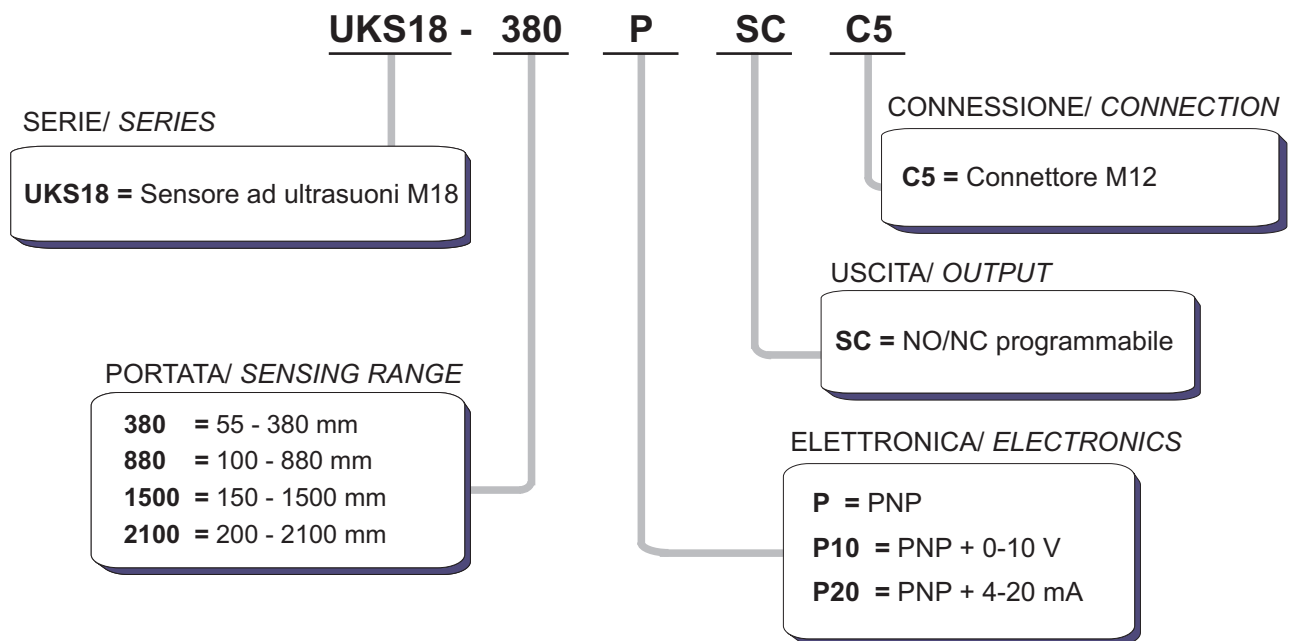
UKS18 - 380 P SC C5

SERIE/ *SERIES*

**UKS18 =** Sensore ad ultrasuoni M18

CONNESSIONE/ *CONNECTION*

**C5 =** Connettore M12

USCITA/ *OUTPUT*

**SC =** NO/NC programmabile

PORTATA/ *SENSING RANGE*

**380** = 55 - 380 mm
**880** = 100 - 880 mm
**1500** = 150 - 1500 mm
**2100** = 200 - 2100 mm

ELETTRONICA/ *ELECTRONICS*

**P** = PNP
**P10** = PNP + 0-10 V
**P20** = PNP + 4-20 mA